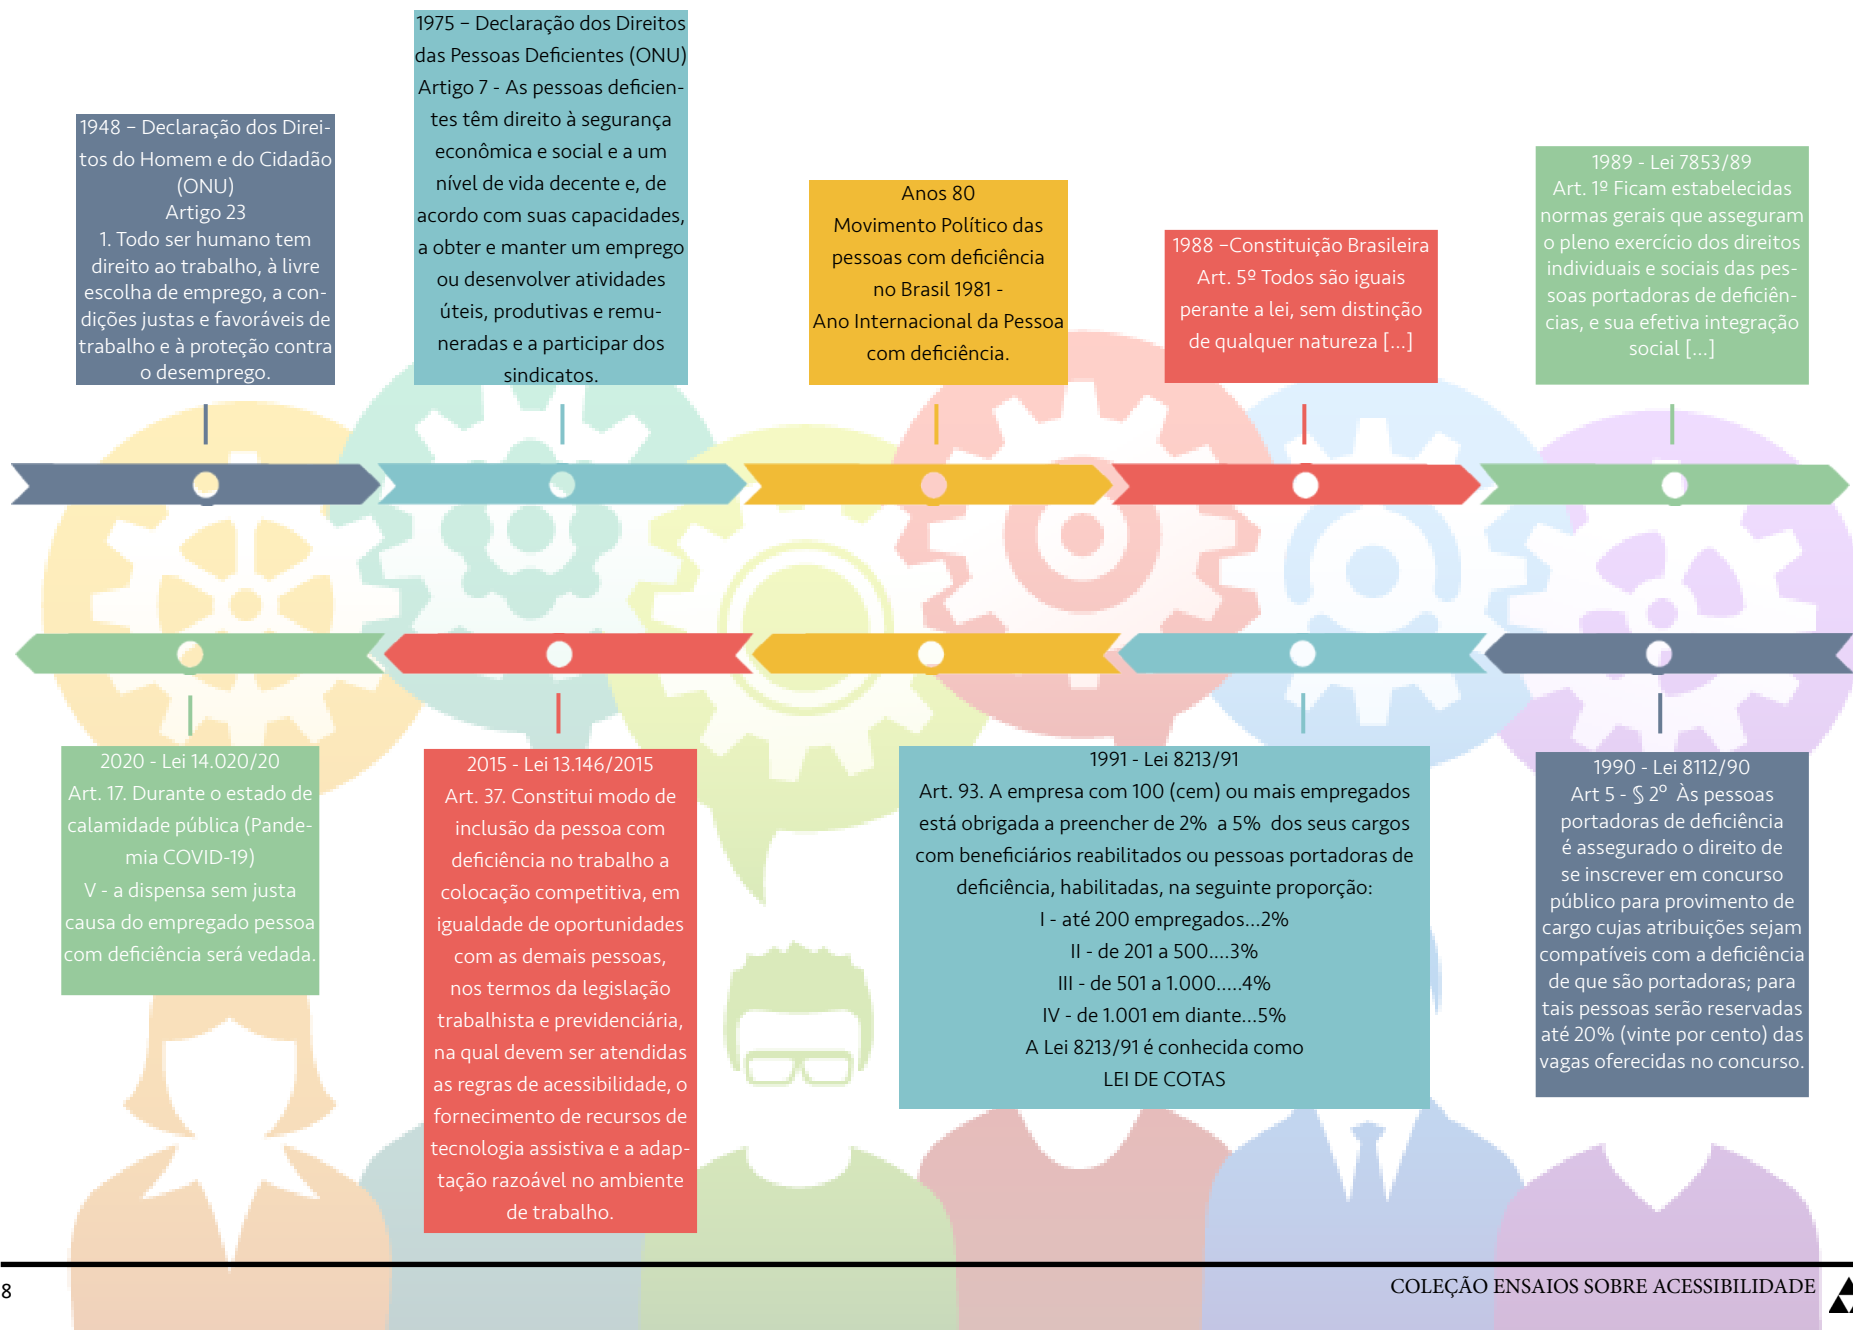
1948 – Declaração dos Direitos do Homem e do Cidadão (ONU)
Artigo 23
1. Todo ser humano tem direito ao trabalho, à livre escolha de emprego, a condições justas e favoráveis de trabalho e à proteção contra o desemprego.

1975 – Declaração dos Direitos das Pessoas Deficientes (ONU)
Artigo 7 - As pessoas deficientes têm direito à segurança econômica e social e a um nível de vida decente e, de acordo com suas capacidades, a obter e manter um emprego ou desenvolver atividades úteis, produtivas e remuneradas e a participar dos sindicatos.

Anos 80
Movimento Político das pessoas com deficiência no Brasil 1981 -
Ano Internacional da Pessoa com deficiência.

1988 –Constituição Brasileira
Art. 5º Todos são iguais perante a lei, sem distinção de qualquer natureza [...]

1989 - Lei 7853/89
Art. 1º Ficam estabelecidas normas gerais que asseguram o pleno exercício dos direitos individuais e sociais das pessoas portadoras de deficiências, e sua efetiva integração social [...]

2020 - Lei 14.020/20
Art. 17. Durante o estado de calamidade pública (Pandemia COVID-19)
V - a dispensa sem justa causa do empregado pessoa com deficiência será vedada.

2015 - Lei 13.146/2015
Art. 37. Constitui modo de inclusão da pessoa com deficiência no trabalho a colocação competitiva, em igualdade de oportunidades com as demais pessoas, nos termos da legislação trabalhista e previdenciária, na qual devem ser atendidas as regras de acessibilidade, o fornecimento de recursos de tecnologia assistiva e a adaptação razoável no ambiente de trabalho.

1991 - Lei 8213/91
Art. 93. A empresa com 100 (cem) ou mais empregados está obrigada a preencher de 2% a 5% dos seus cargos com beneficiários reabilitados ou pessoas portadoras de deficiência, habilitadas, na seguinte proporção:
I - até 200 empregados...2%
II - de 201 a 500....3%
III - de 501 a 1.000.....4%
IV - de 1.001 em diante...5%
A Lei 8213/91 é conhecida como
LEI DE COTAS

1990 - Lei 8112/90
Art 5 - § 2º Às pessoas portadoras de deficiência é assegurado o direito de se inscrever em concurso público para provimento de cargo cujas atribuições sejam compatíveis com a deficiência de que são portadoras; para tais pessoas serão reservadas até 20% (vinte por cento) das vagas oferecidas no concurso.

8
COLEÇÃO ENSAIOS SOBRE ACESSIBILIDADE